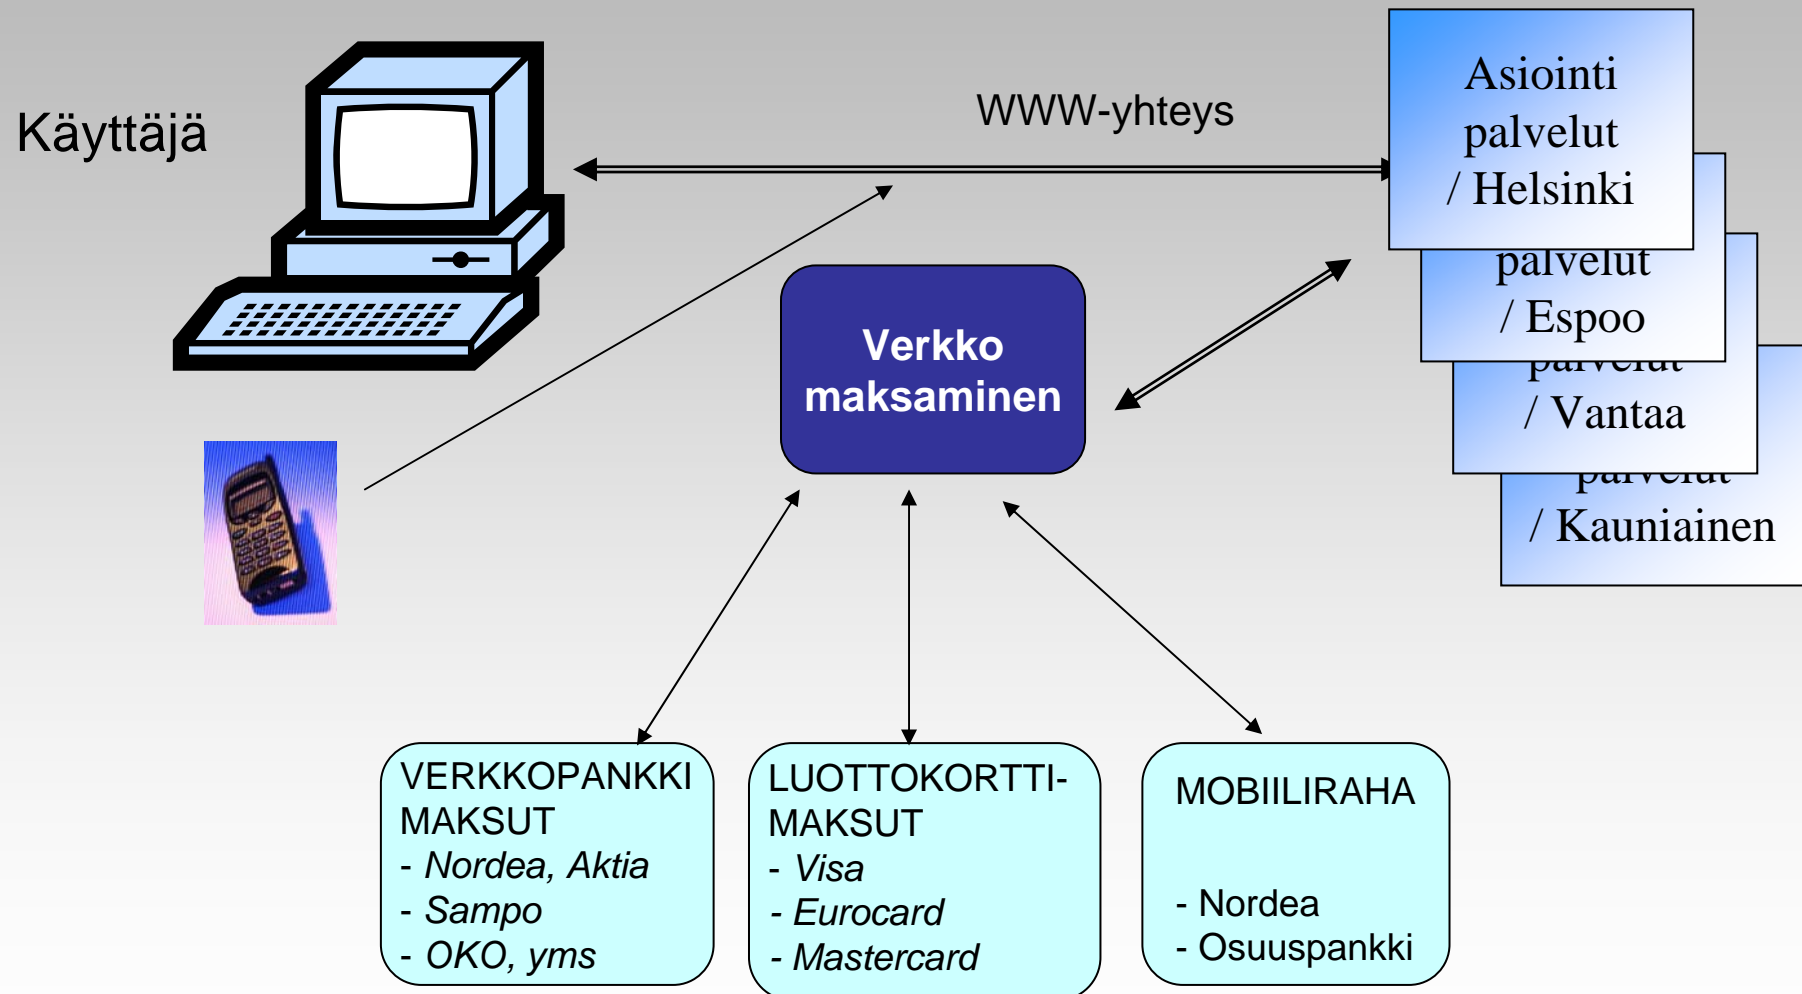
Käyttäjä

WWW-yhteys

Asiointi palvelut / Helsinki

palvelut / Espoo

palvelut / Vantaa

palvelut / Kauniainen

Verkko maksaminen

VERKKOPANKKI MAKSUT
- Nordea, Aktia
- Sampo
- OKO, yms

LUOTTOKORTTI-MAKSUT
- Visa
- Eurocard
- Mastercard

MOBIILIRAHA

- Nordea
- Osuuspankki